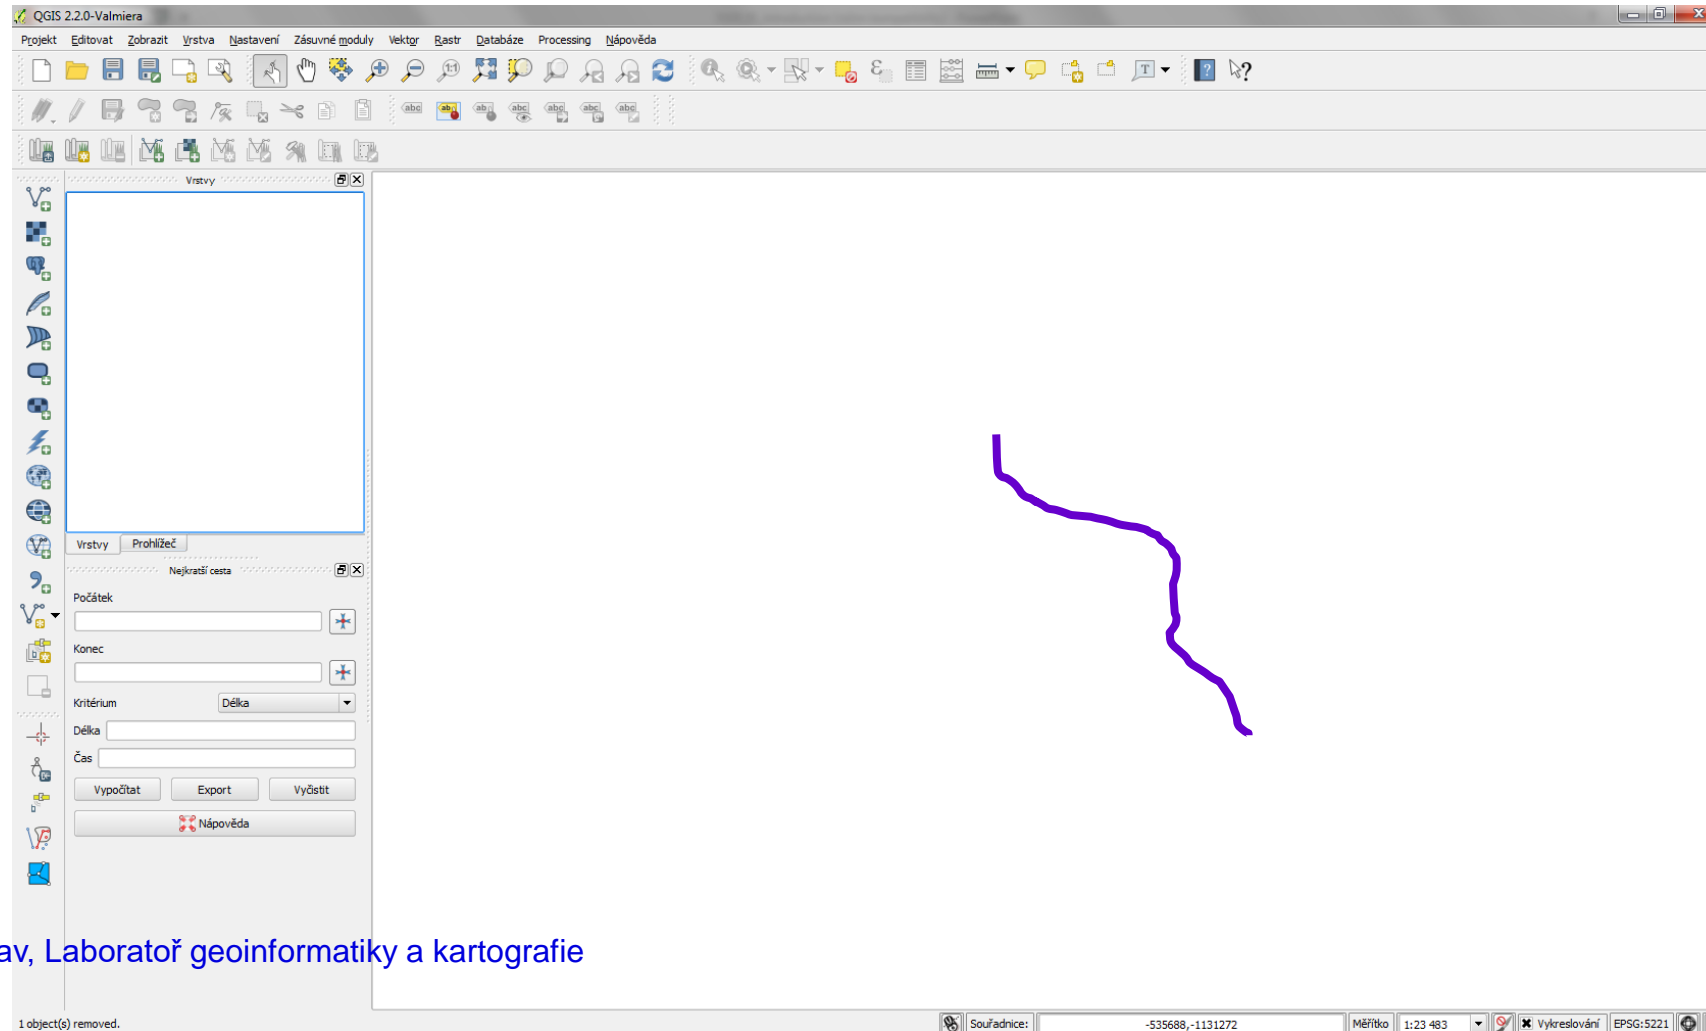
QGIS 2.2.0-Valmiera

Projekt Editovat Zobrazit Vrstva Nastavení Zásuvné moduly Vektor Rastr Databáze Processing Nápověda

Vrstvy

Vrstvy Prohlížeč

Nejkratší cesta

Počátek

Konec

Kritérium Délka

Délka

Čas

Vypočítat Export Vyčistit

Nápověda

av, Laboratoř geoinformatiky a kartografie

1 object(s) removed.

Souřadnice: -535688,-1131272 Měřítko 1:23 483 Vykreslování EPSG:5221